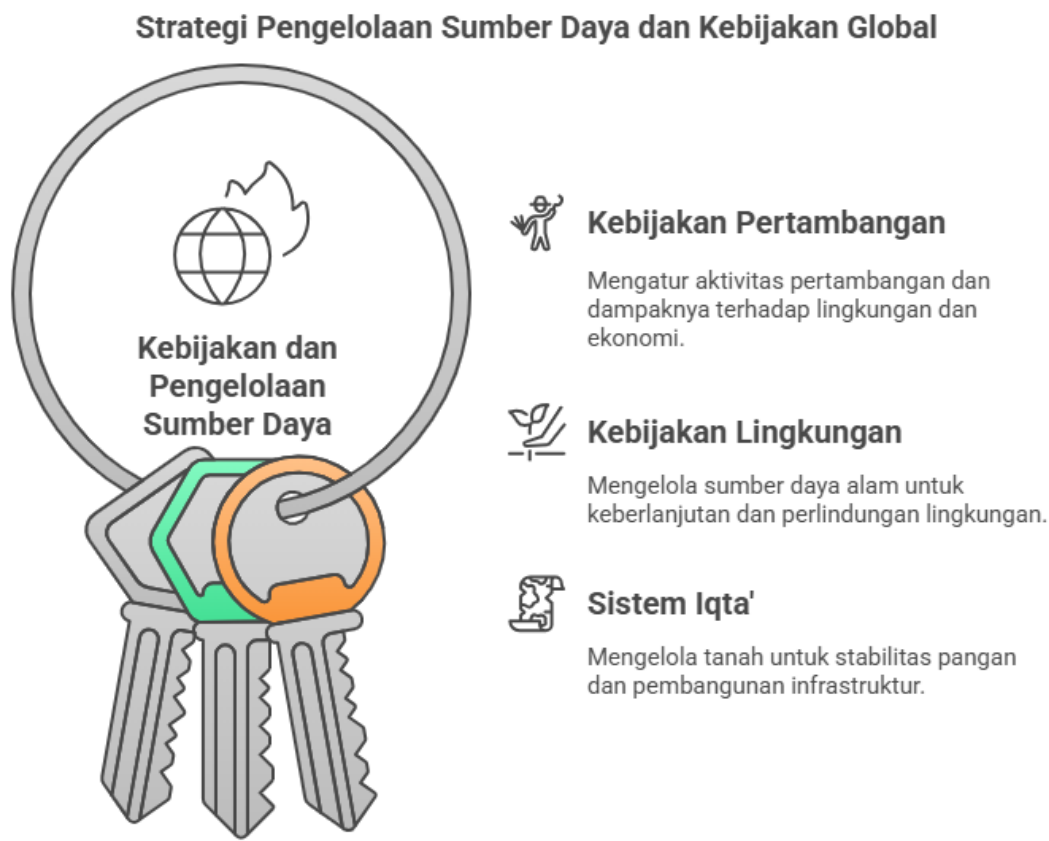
Strategi Pengelolaan Sumber Daya dan Kebijakan Global

Kebijakan dan Pengelolaan Sumber Daya

Kebijakan Pertambangan

Mengatur aktivitas pertambangan dan dampaknya terhadap lingkungan dan ekonomi.

Kebijakan Lingkungan

Mengelola sumber daya alam untuk keberlanjutan dan perlindungan lingkungan.

Sistem Iqta'

Mengelola tanah untuk stabilitas pangan dan pembangunan infrastruktur.